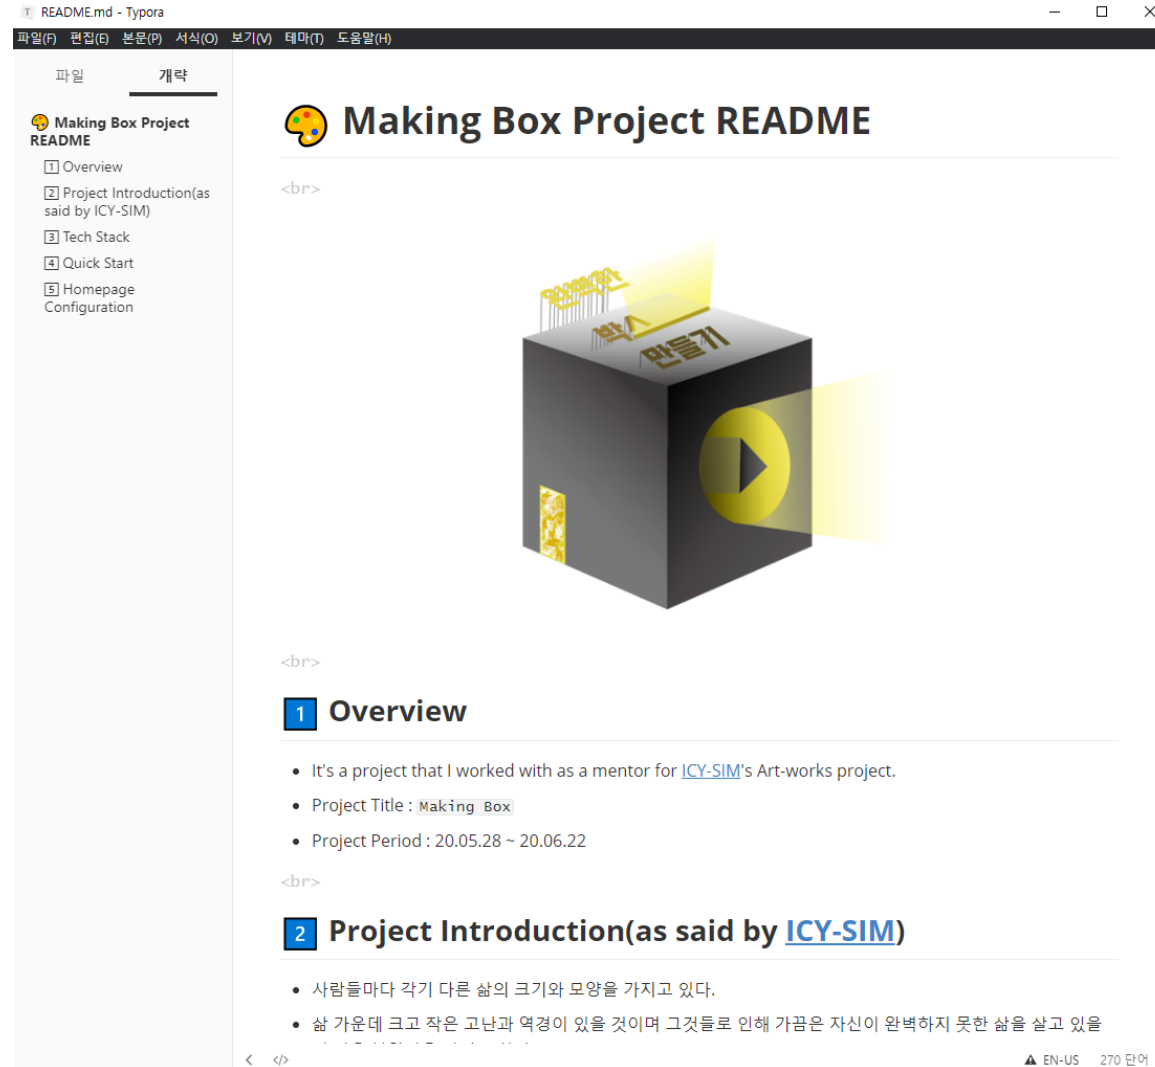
README.md - Typora

파일(F) 편집(E) 본문(P) 서식(O) 보기(V) 테마(T) 도움말(H)

파일 개략

Making Box Project README
1 Overview
2 Project Introduction(as said by ICY-SIM)
3 Tech Stack
4 Quick Start
5 Homepage Configuration

# Making Box Project README

<br>

완벽하지 않은 박스 만들기

<br>

## 1 Overview

- It's a project that I worked with as a mentor for ICY-SIM's Art-works project.
- Project Title : Making Box
- Project Period : 20.05.28 ~ 20.06.22

<br>

## 2 Project Introduction(as said by ICY-SIM)

- 사람들마다 각기 다른 삶의 크기와 모양을 가지고 있다.
- 삶 가운데 크고 작은 고난과 역경이 있을 것이며 그것들로 인해 가끔은 자신이 완벽하지 못한 삶을 살고 있을 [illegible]

EN-US 270 단어